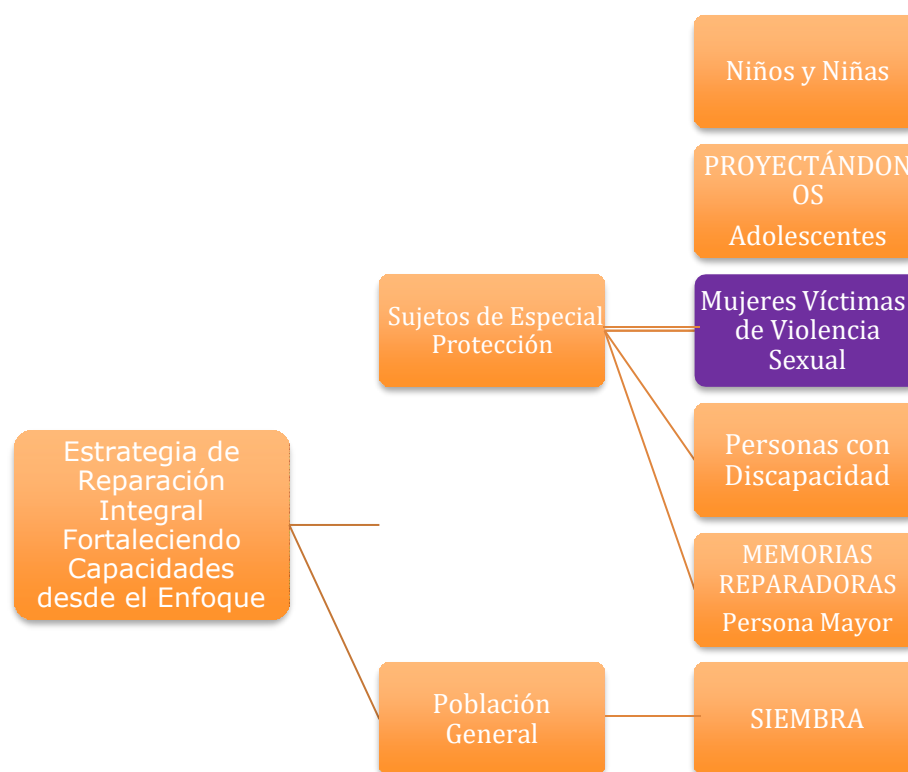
Estrategia de Reparación Integral Fortaleciendo Capacidades desde el Enfoque

Sujetos de Especial Protección

Población General

Niños y Niñas

PROYECTÁNDONOS

Adolescentes

Mujeres Víctimas de Violencia Sexual

Personas con Discapacidad

MEMORIAS REPARADORAS

Persona Mayor

SIEMBRA